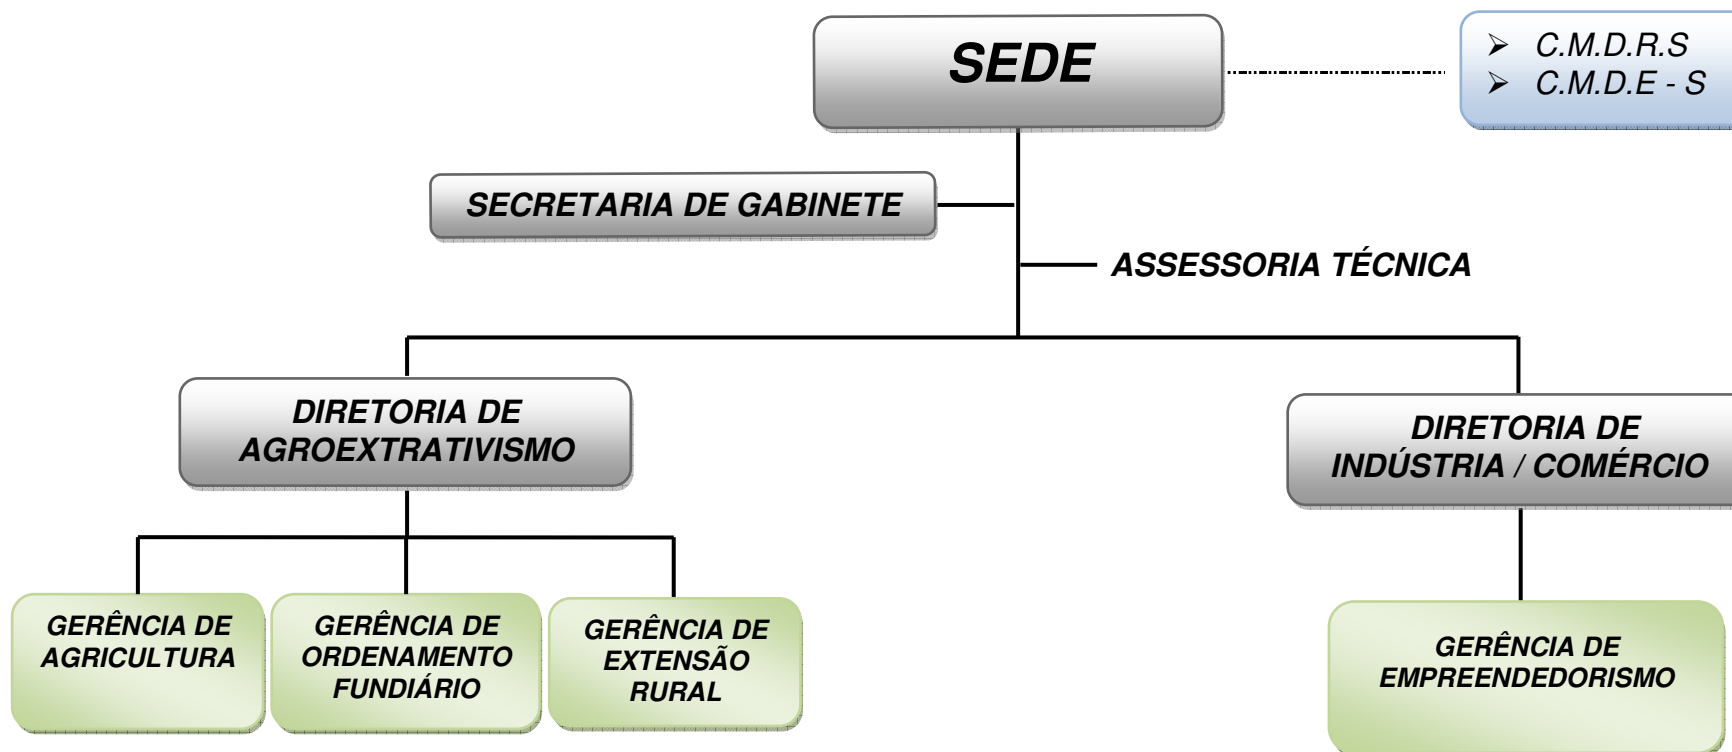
SEDE

- C.M.D.R.S
- C.M.D.E - S

SECRETARIA DE GABINETE

ASSESSORIA TÉCNICA

DIRETORIA DE AGROEXTRATIVISMO

DIRETORIA DE INDÚSTRIA / COMÉRCIO

GERÊNCIA DE AGRICULTURA

GERÊNCIA DE ORDENAMENTO FUNDIÁRIO

GERÊNCIA DE EXTENSÃO RURAL

GERÊNCIA DE EMPREENDEDORISMO